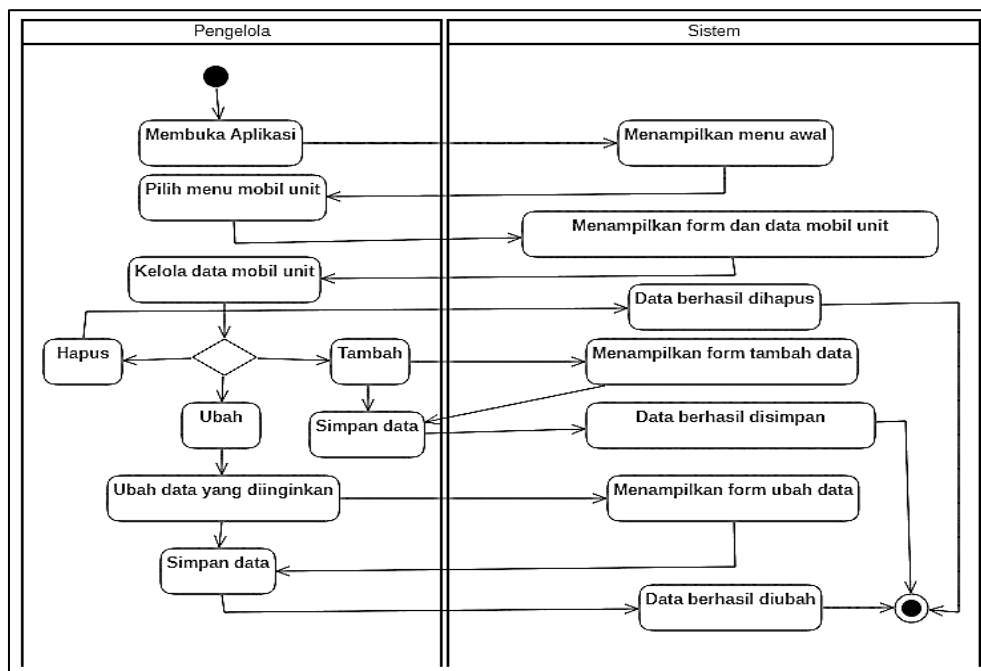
Pengelola

Sistem

Membuka Aplikasi

Menampilkan menu awal

Pilih menu mobil unit

Menampilkan form dan data mobil unit

Kelola data mobil unit

Data berhasil dihapus

Hapus

Tambah

Menampilkan form tambah data

Ubah

Simpan data

Data berhasil disimpan

Ubah data yang diinginkan

Menampilkan form ubah data

Simpan data

Data berhasil diubah